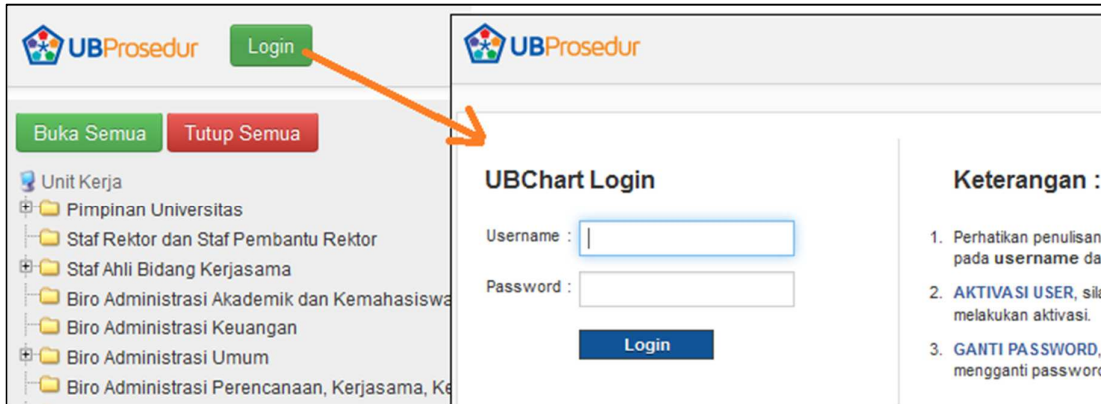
UBProsedur Login

Buka Semua Tutup Semua

Unit Kerja
Pimpinan Universitas
Staf Rektor dan Staf Pembantu Rektor
Staf Ahli Bidang Kerjasama
Biro Administrasi Akademik dan Kemahasiswa
Biro Administrasi Keuangan
Biro Administrasi Umum
Biro Administrasi Perencanaan, Kerjasama, Ke

UBProsedur

UBChart Login

Username :
Password :
Login

Keterangan :

1. Perhatikan penulisan pada username da
2. AKTIVASI USER, sila melakukan aktivasi.
3. GANTI PASSWORD, mengganti passwor